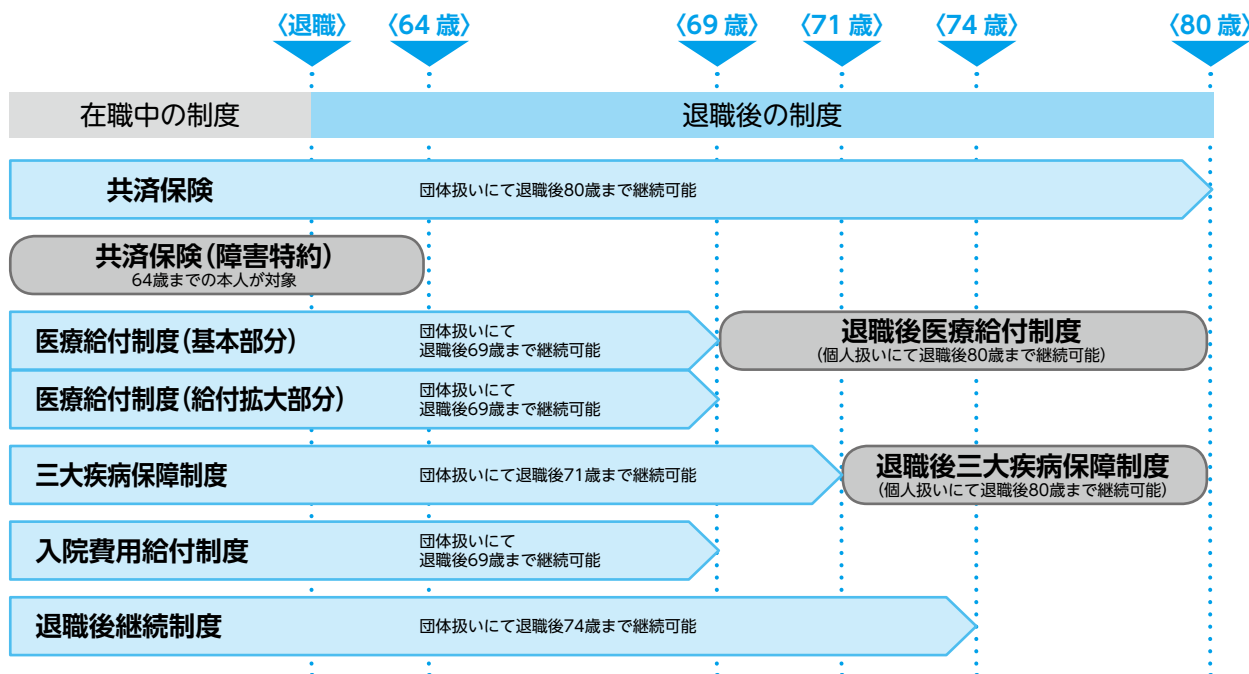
〈退職〉 〈64 歳〉 〈69 歳〉 〈71 歳〉 〈74 歳〉 〈80 歳〉

在職中の制度

退職後の制度

共済保険
団体扱いにて退職後80歳まで継続可能

共済保険（障害特約）
64歳までの本人が対象

医療給付制度（基本部分）
団体扱いにて
退職後69歳まで継続可能

退職後医療給付制度
（個人扱いにて退職後80歳まで継続可能）

医療給付制度（給付拡大部分）
団体扱いにて
退職後69歳まで継続可能

三大疾病保障制度
団体扱いにて退職後71歳まで継続可能

退職後三大疾病保障制度
（個人扱いにて退職後80歳まで継続可能）

入院費用給付制度
団体扱いにて
退職後69歳まで継続可能

退職後継続制度
団体扱いにて退職後74歳まで継続可能